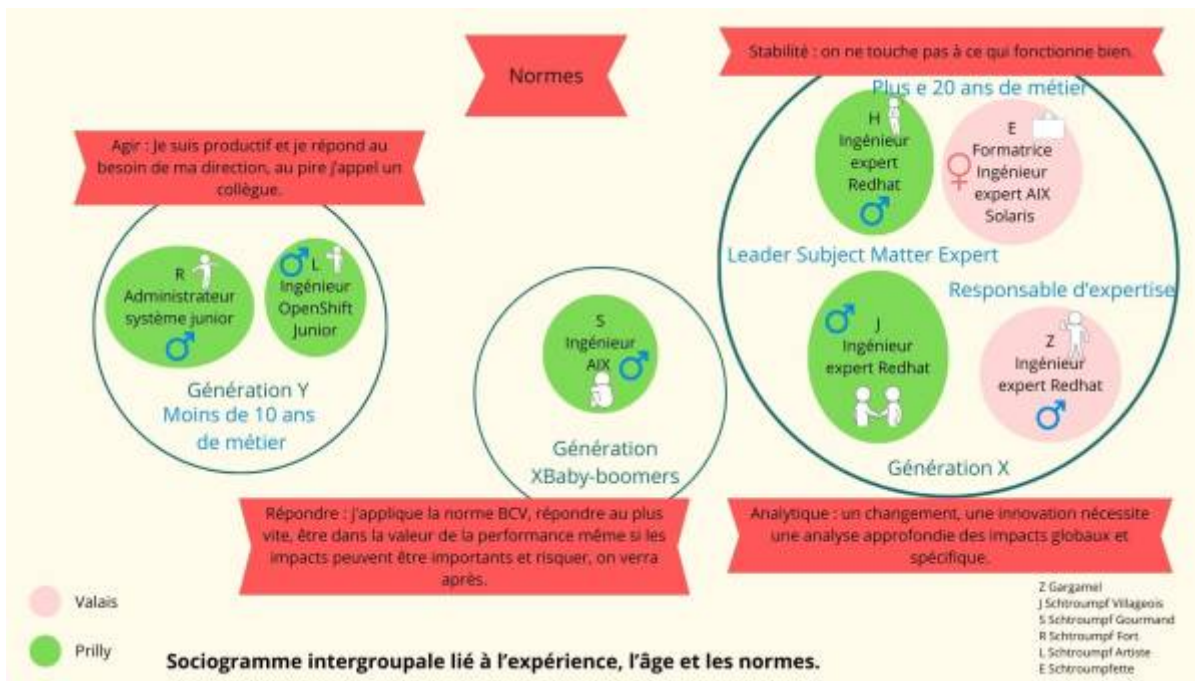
Normes

Stabilité : on ne touche pas à ce qui fonctionne bien.

Plus e 20 ans de métier

H
Ingénieur expert Redhat
♂

E
Formatrice Ingénieur expert AIX Solaris
♀

Leader Subject Matter Expert

Responsable d'expertise

♂ J
Ingénieur expert Redhat

Z
Ingénieur expert Redhat
♂

Génération X

Agir : Je suis productif et je répond au besoin de ma direction, au pire j'appel un collègue.

R
Administrateur système junior
♂

♂ L
Ingénieur OpenShift Junior

Génération Y
Moins de 10 ans de métier

S
Ingénieur AIX ♂

Génération XBaby-boomers

Répondre : J'applique la norme BCV, répondre au plus vite, être dans la valeur de la performance même si les impacts peuvent être importants et risquer, on verra après.

Analytique : un changement, une innovation nécessite une analyse approfondie des impacts globaux et spécifique.

Valais

Prilly

Sociogramme intergroupale lié à l'expérience, l'âge et les normes.

Z Gargamel
J Schtroumpf Villageois
S Schtroumpf Gourmand
R Schtroumpf Fort
L Schtroumpf Artiste
E Schtroumpfette